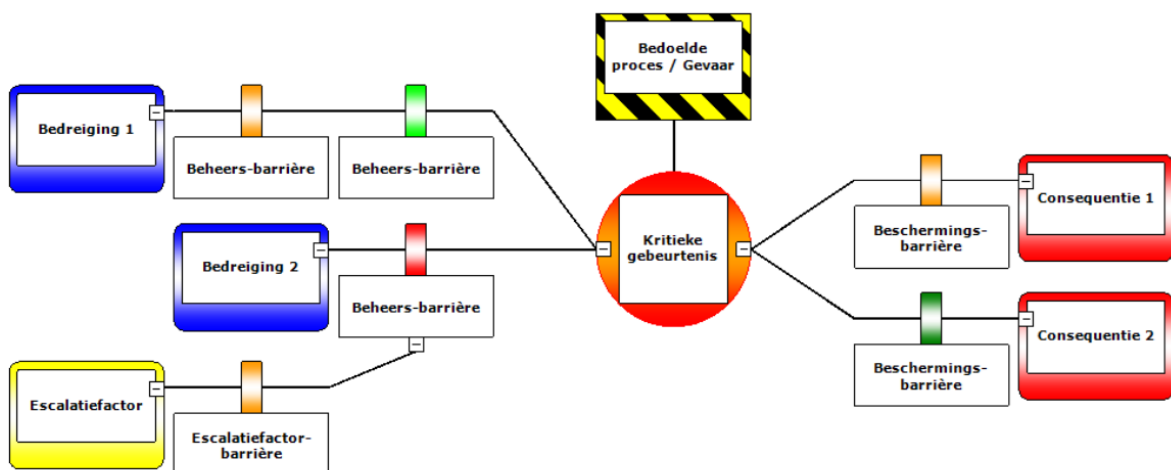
Bedoelde proces / Gevaar

Bedreiging 1

Beheers-barrière

Beheers-barrière

Bedreiging 2

Beheers-barrière

Escalatiefactor

Escalatiefactor-barrière

Kritieke gebeurtenis

Beschermings-barrière

Consequentie 1

Beschermings-barrière

Consequentie 2